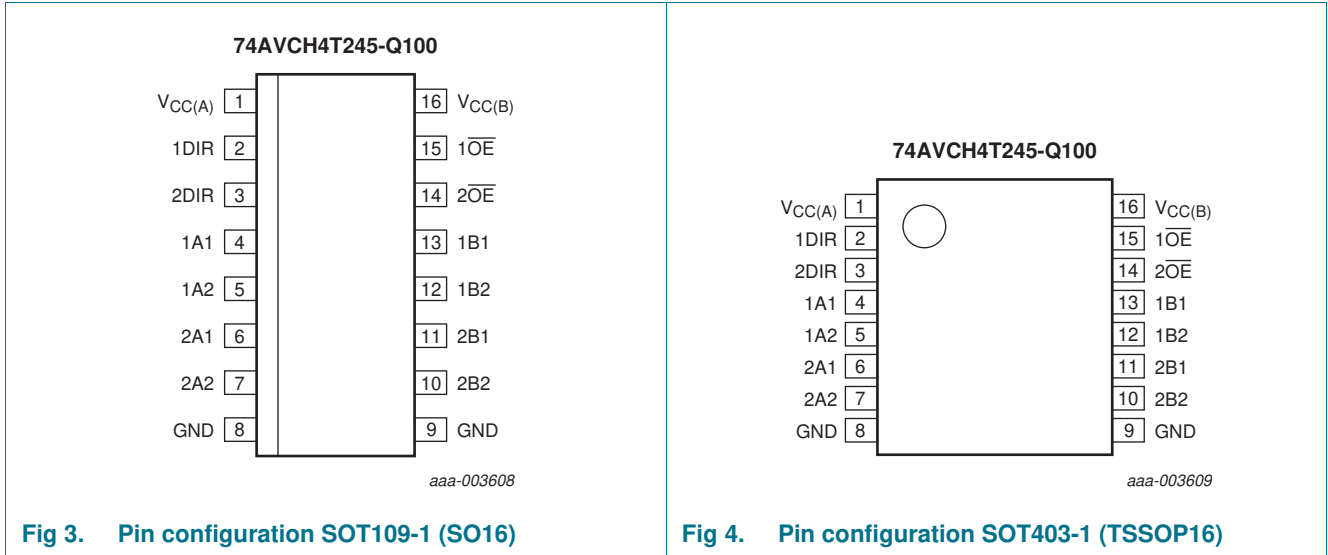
74AVCH4T245-Q100

$V_{CC(A)}$ 1
1DIR 2
2DIR 3
1A1 4
1A2 5
2A1 6
2A2 7
GND 8

16 $V_{CC(B)}$
15 $1\overline{OE}$
14 $2\overline{OE}$
13 1B1
12 1B2
11 2B1
10 2B2
9 GND

aaa-003608

Fig 3. Pin configuration SOT109-1 (SO16)

74AVCH4T245-Q100

$V_{CC(A)}$ 1
1DIR 2
2DIR 3
1A1 4
1A2 5
2A1 6
2A2 7
GND 8

16 $V_{CC(B)}$
15 $1\overline{OE}$
14 $2\overline{OE}$
13 1B1
12 1B2
11 2B1
10 2B2
9 GND

aaa-003609

Fig 4. Pin configuration SOT403-1 (TSSOP16)